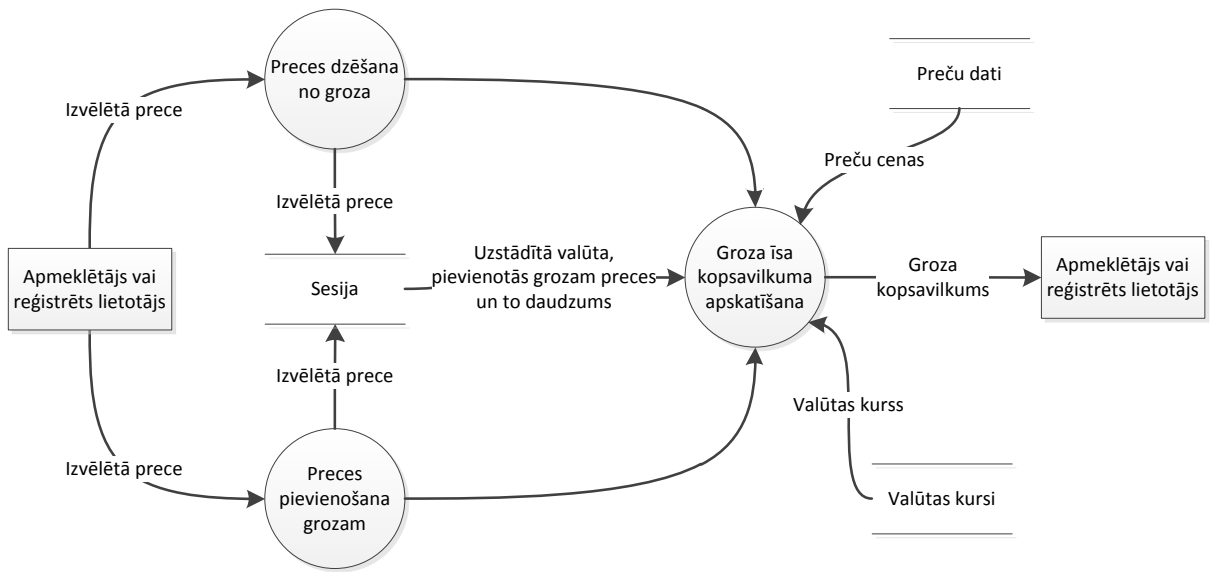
Preces dzēšana no groza

Izvēlētā prece

Preču dati

Preču cenas

Izvēlētā prece

Apmeklētājs vai reģistrēts lietotājs

Sesija

Uzstādītā valūta, pievienotās grozam preces un to daudzums

Groza īsa kopsavilkuma apskatīšana

Groza kopsavilkums

Apmeklētājs vai reģistrēts lietotājs

Izvēlētā prece

Valūtas kurss

Izvēlētā prece

Preces pievienošana grozam

Valūtas kursi